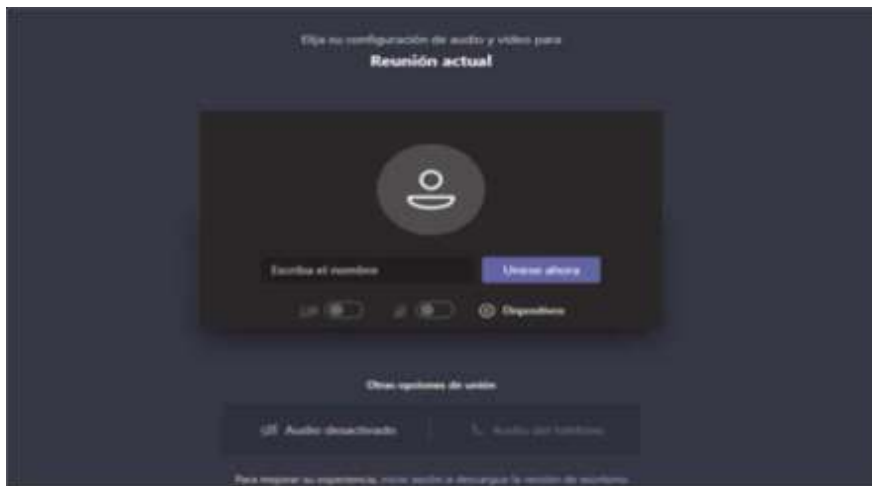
Elija su configuración de audio y vídeo para
Reunión actual

Escriba el nombre
Unirse ahora
Dispositivos

Otras opciones de unión

Audio desactivado
Audio del teléfono

Para mejorar su experiencia, inicie sesión o descargue la versión de escritorio